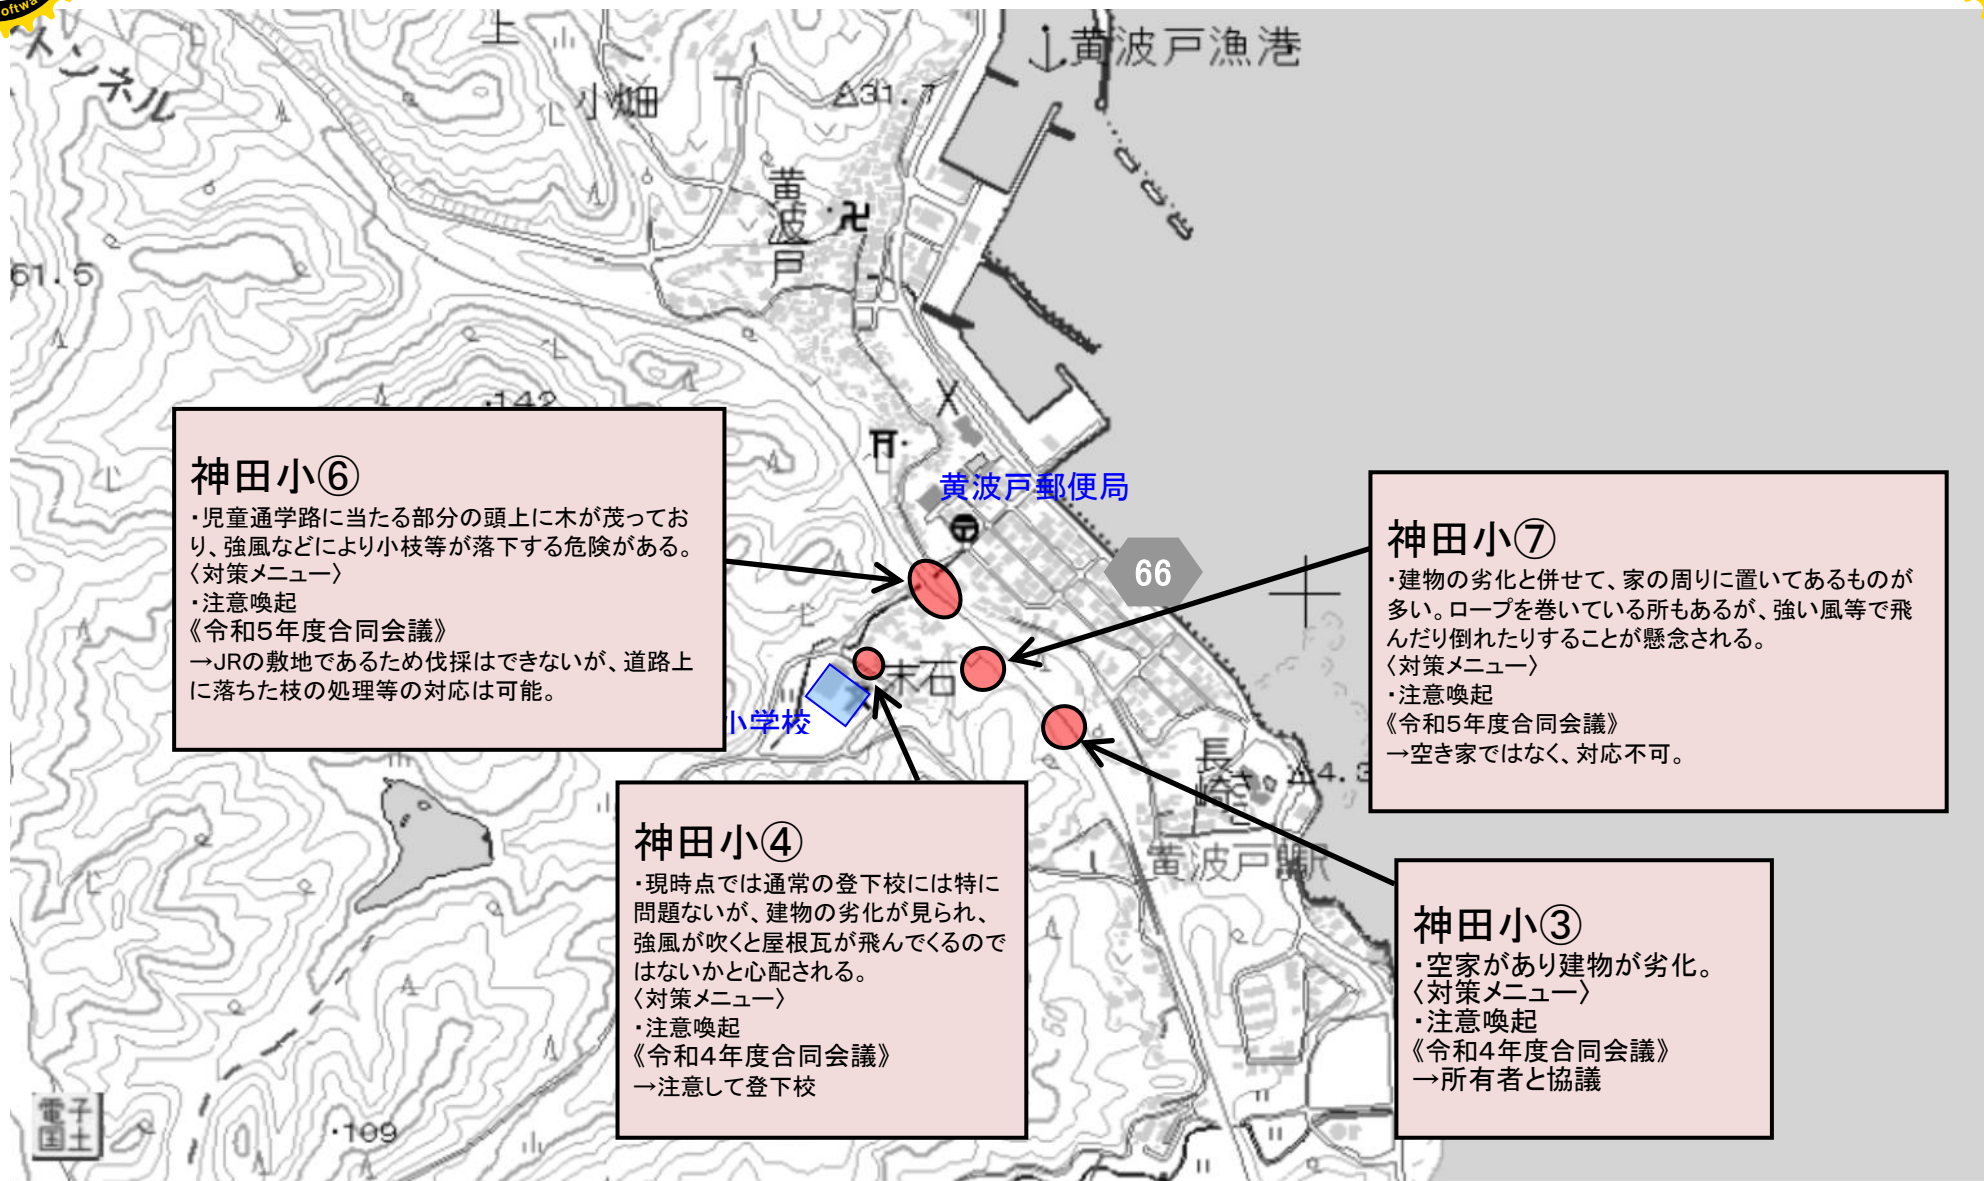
トンネル

小畑

△31.7

黄波戸漁港

黄波戸

61.5

142

神田小⑥
・児童通学路に当たる部分の頭上に木が茂っており、強風などにより小枝等が落下する危険がある。
〈対策メニュー〉
・注意喚起
《令和5年度合同会議》
→JRの敷地であるため伐採はできないが、道路上に落ちた枝の処理等の対応は可能。

黄波戸郵便局

66

神田小⑦
・建物の劣化と併せて、家の周りに置いてあるものが多い。ロープを巻いている所もあるが、強い風等で飛んだり倒れたりすることが懸念される。
〈対策メニュー〉
・注意喚起
《令和5年度合同会議》
→空き家ではなく、対応不可。

末石

小学校

長崎

△4.3

黄波戸駅

神田小④
・現時点では通常の登下校には特に問題ないが、建物の劣化が見られ、強風が吹くと屋根瓦が飛んでくるのではないかと心配される。
〈対策メニュー〉
・注意喚起
《令和4年度合同会議》
→注意して登下校

神田小③
・空家があり建物が劣化。
〈対策メニュー〉
・注意喚起
《令和4年度合同会議》
→所有者と協議

電子国土

109